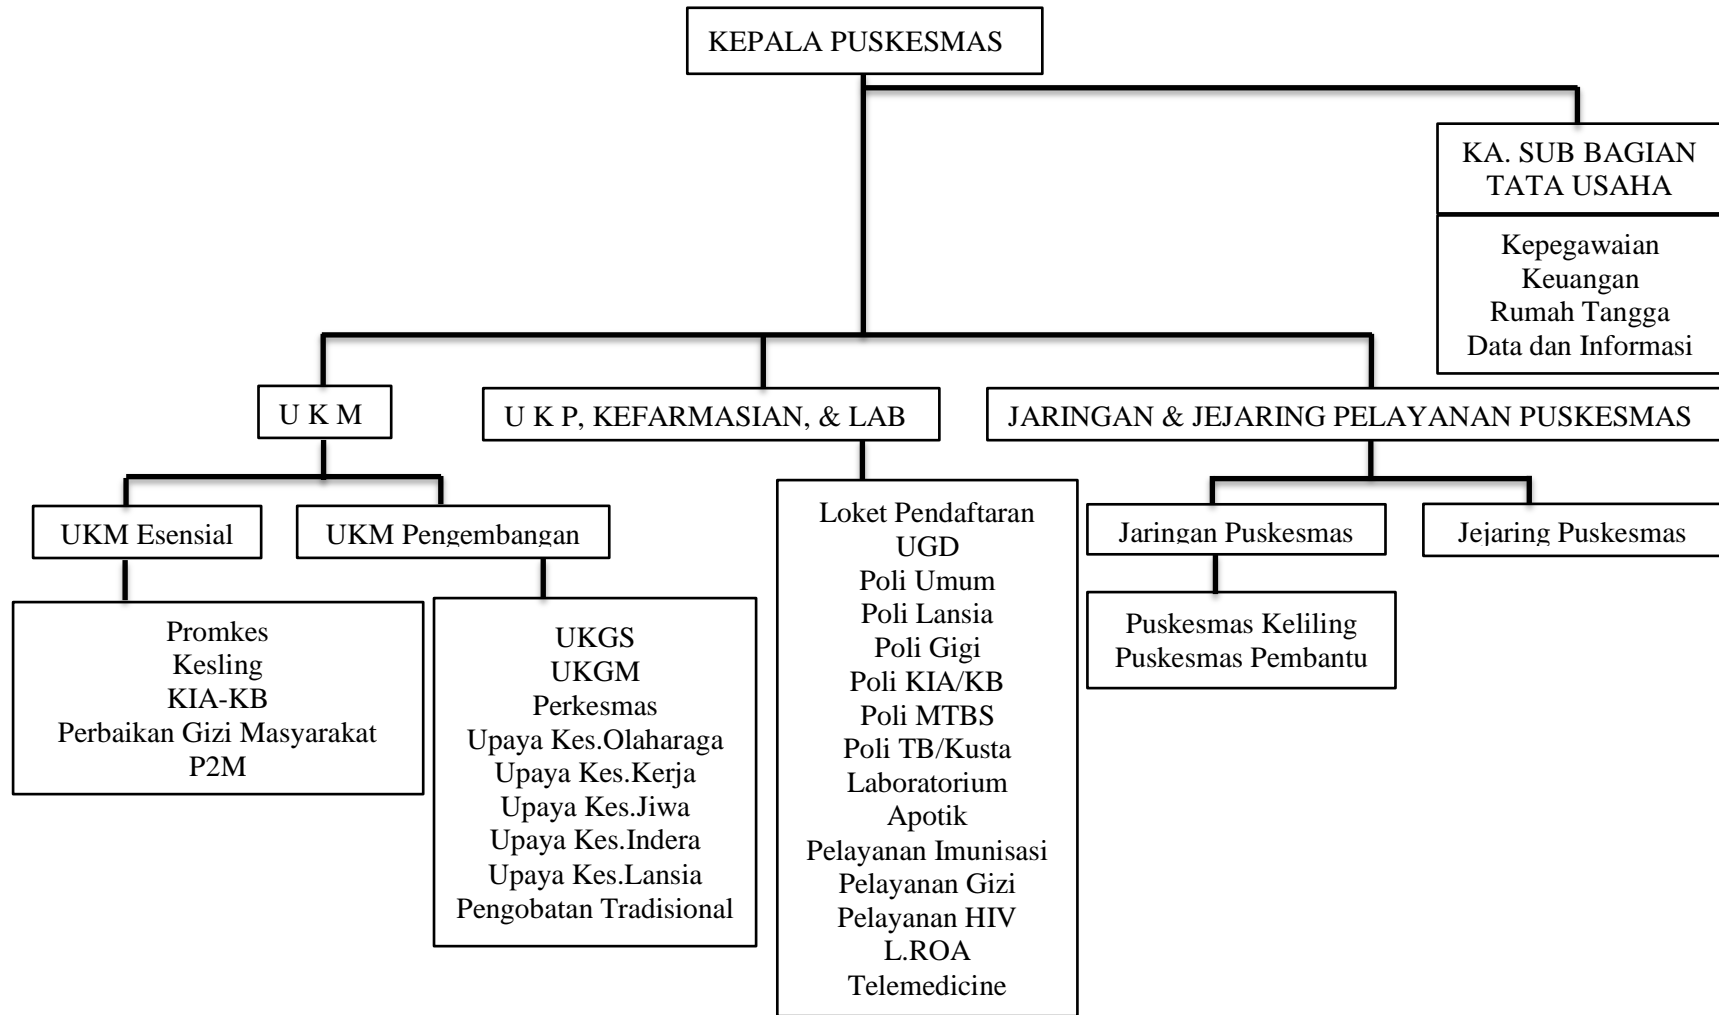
KEPALA PUSKESMAS

KA. SUB BAGIAN TATA USAHA

Kepegawaian
Keuangan
Rumah Tangga
Data dan Informasi

U K M

U K P, KEFARMASIAN, & LAB

JARINGAN & JEJARING PELAYANAN PUSKESMAS

UKM Esensial

UKM Pengembangan

Promkes
Kesling
KIA-KB
Perbaikan Gizi Masyarakat
P2M

UKGS
UKGM
Perkesmas
Upaya Kes.Olaharaga
Upaya Kes.Kerja
Upaya Kes.Jiwa
Upaya Kes.Indera
Upaya Kes.Lansia
Pengobatan Tradisional

Loket Pendaftaran
UGD
Poli Umum
Poli Lansia
Poli Gigi
Poli KIA/KB
Poli MTBS
Poli TB/Kusta
Laboratorium
Apotik
Pelayanan Imunisasi
Pelayanan Gizi
Pelayanan HIV
L.ROA
Telemedicine

Jaringan Puskesmas

Jejaring Puskesmas

Puskesmas Keliling
Puskesmas Pembantu